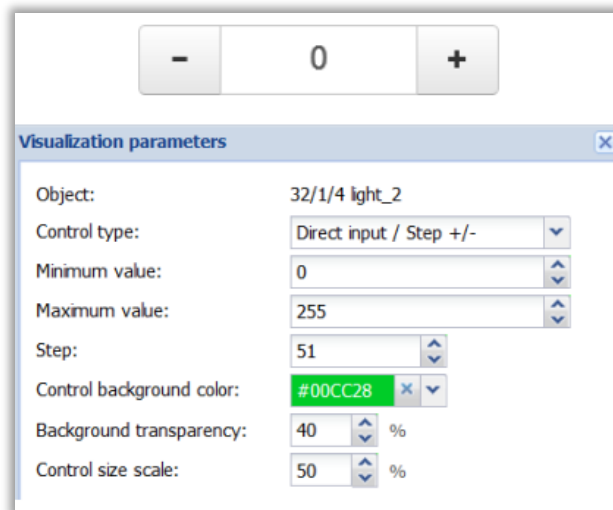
- 0 +

Visualization parameters

| | |
|---|---|
| Object: | 32/1/4 light_2 |
| Control type: | Direct input / Step +/- |
| Minimum value: | 0 |
| Maximum value: | 255 |
| Step: | 51 |
| Control background color: | #00CC28 |
| Background transparency: | 40 % |
| Control size scale: | 50 % |